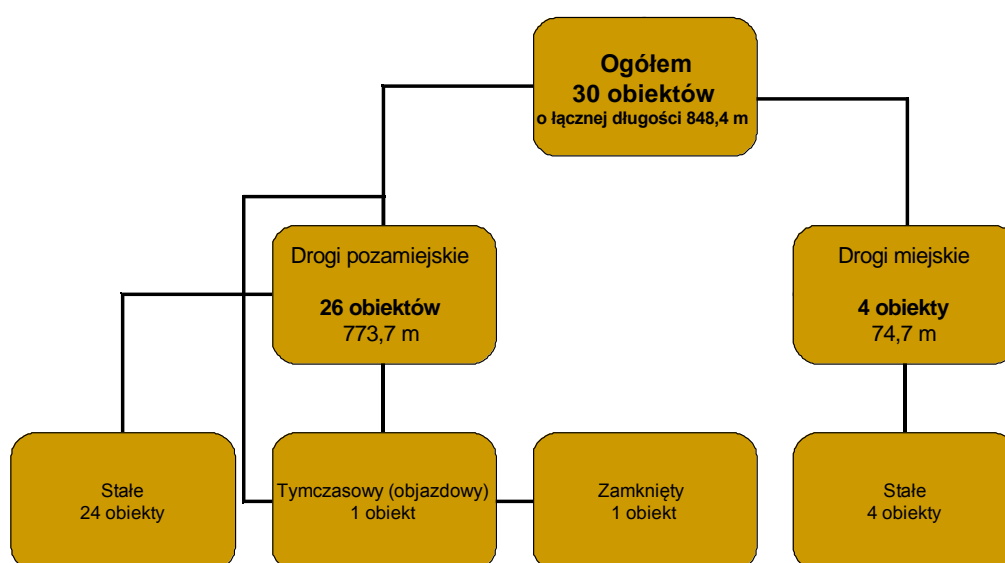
Ogółem
30 obiektów
o łącznej długości 848,4 m

Drogi pozamiejskie

26 obiektów
773,7 m

Drogi miejskie

4 obiekty
74,7 m

Stałe
24 obiekty

Tymczasowy (objazdowy)
1 obiekt

Zamknięty
1 obiekt

Stałe
4 obiekty